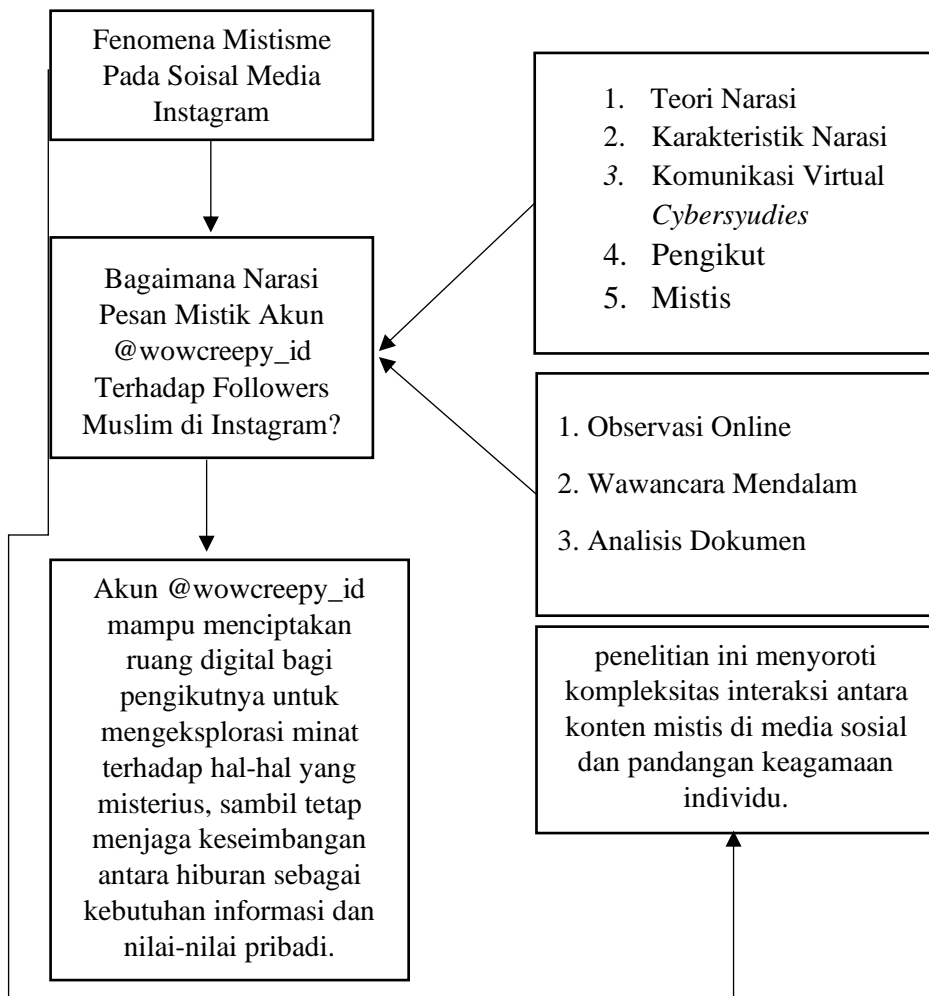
Fenomena Mistisme Pada Soisal Media Instagram

Bagaimana Narasi Pesan Mistik Akun @wowcreepy_id Terhadap Followers Muslim di Instagram?

Akun @wowcreepy_id mampu menciptakan ruang digital bagi pengikutnya untuk mengeksplorasi minat terhadap hal-hal yang misterius, sambil tetap menjaga keseimbangan antara hiburan sebagai kebutuhan informasi dan nilai-nilai pribadi.

1. Teori Narasi
2. Karakteristik Narasi
3. Komunikasi Virtual *Cybersyudies*
4. Pengikut
5. Mistis

1. Observasi Online
2. Wawancara Mendalam
3. Analisis Dokumen

penelitian ini menyoroti kompleksitas interaksi antara konten mistis di media sosial dan pandangan keagamaan individu.